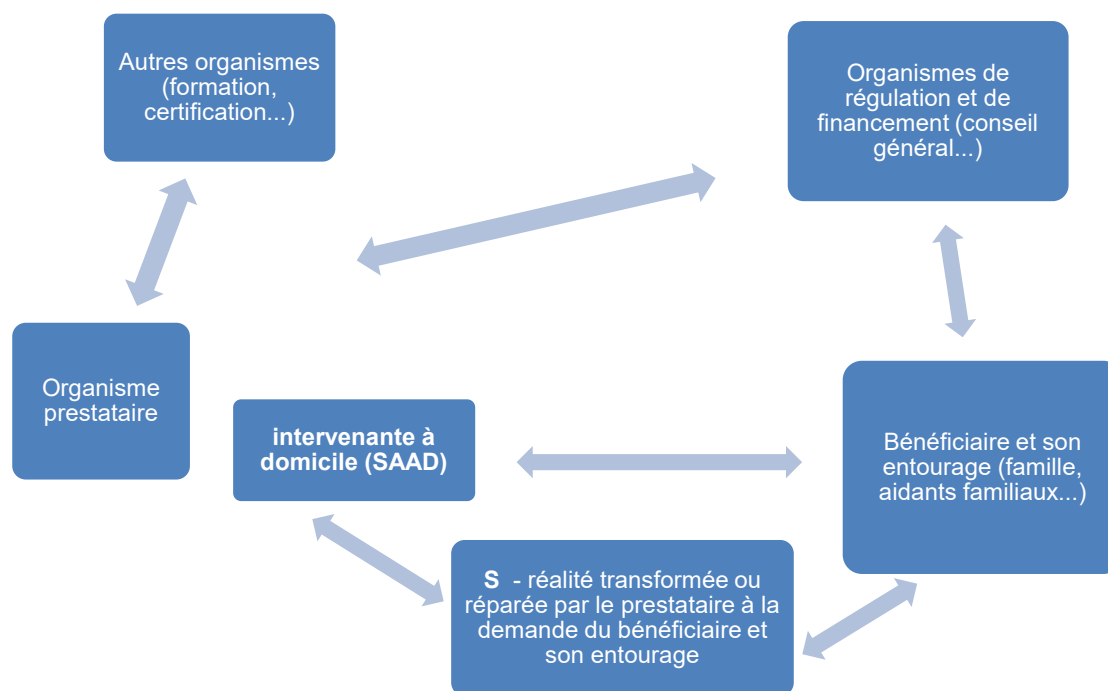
Autres organismes (formation, certification...)

Organismes de régulation et de financement (conseil général...)

Organisme prestataire

intervenante à domicile (SAAD)

Bénéficiaire et son entourage (famille, aidants familiaux...)

S - réalité transformée ou réparée par le prestataire à la demande du bénéficiaire et son entourage